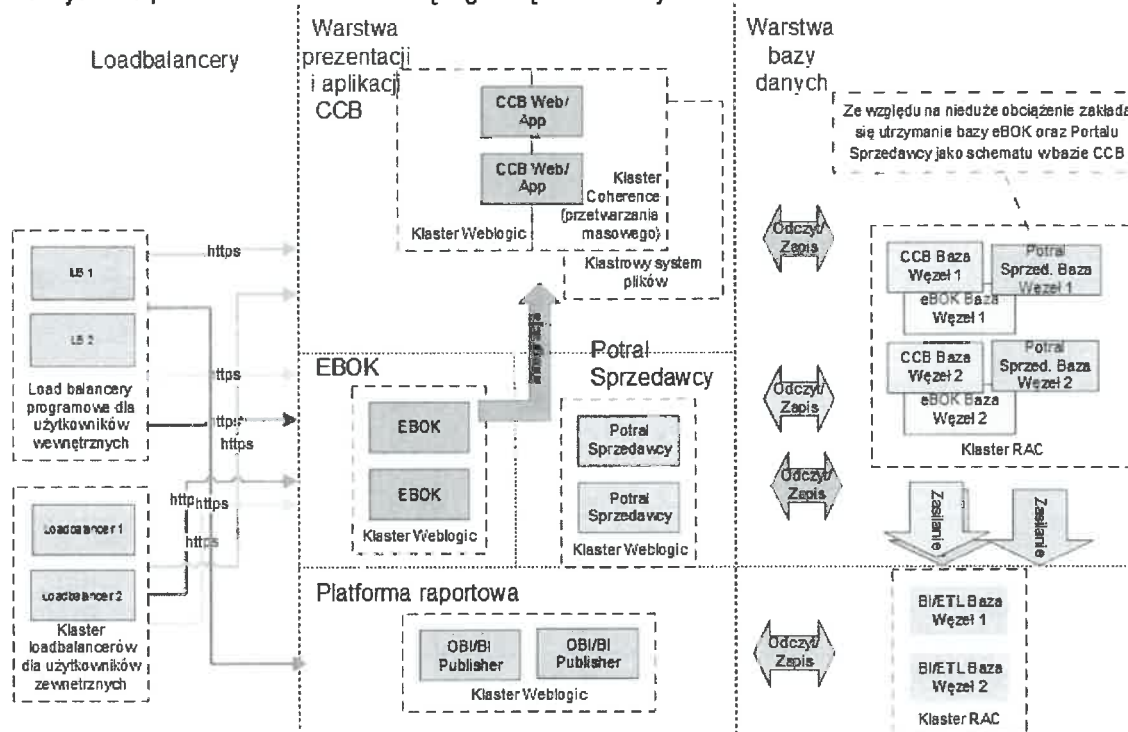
Loadbalancery

Warstwa prezentacji i aplikacji CCB

CCB Web/ App

CCB Web/ App

Klaster Coherence (przetwarzania masowego)

Klaster Weblogic

Klastrowy system plików

Warstwa bazy danych

Ze względu na nieduże obciążenie zakłada się utrzymanie bazy eBOK oraz Portalu Sprzedawcy jako schematu w bazie CCB

https

LB 1

LB 2

Load balancery programowe dla użytkowników wewnętrznych

ttps

https

https

Loadbalancer 1

Loadbalancer 2

Klaster loadbalancerów dla użytkowników zewnetrznych

http https

https

EBOK

EBOK

EBOK

Klaster Weblogic

Potral Sprzedawcy

Potral Sprzedawcy

Potral Sprzedawcy

Klaster Weblogic

Platforma raportowa

OBI/BI Publisher

OBI/BI Publisher

Klaster Weblogic

Odczyt/ Zapis

Odczyt/ Zapis

Odczyt/ Zapis

Odczyt/ Zapis

CCB Baza Węzeł 1

Potral Sprzed. Baza Węzeł 1

eBOK Baza Węzeł 1

CCB Baza Węzeł 2

Potral Sprzed. Baza Węzeł 2

eBOK Baza Węzeł 2

Klaster RAC

Zasilanie

Zasilanie

BI/ETL Baza Węzeł 1

BI/ETL Baza Węzeł 2

Klaster RAC